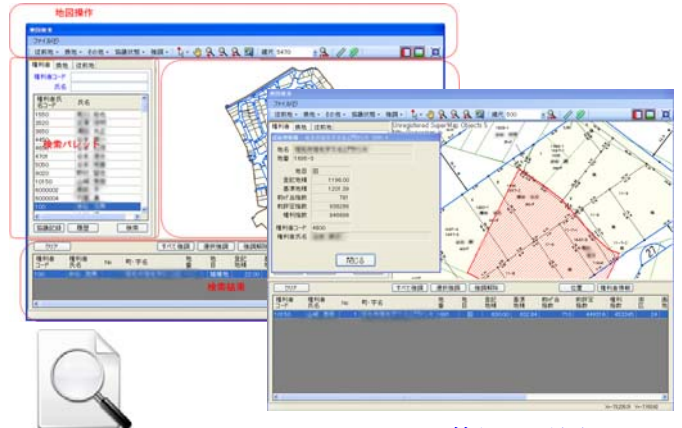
地図操作

ファイル(F)

権利者 | 換地 | 従前地

権利者コード

氏名

権利者氏名コード | 氏名

1550

2620

3650

3860

4701

5050

8020

10150

6000002

6000004

検索パレット

指番記録 | 履歴 | 検索

クリア

すべて抽出 | 選択抽出 | 抽出解除

権利者コード | 権利者氏名 | No | 町・字名

検索結果

ファイル(F)

縮尺 500

権利者 | 換地 | 従前地

名称

地番 1695-5

地目 田

登記地積 1190.00

基準地積 1201.39

 763

 830290

 840609

権利者コード 4830

権利者氏名

閉じる

クリア

すべて抽出 | 選択抽出 | 抽出解除

位置 | 権利者情報

権利者コード | 権利者氏名 | No | 町・字名 | 地目 | 登記地積 | 基準地積